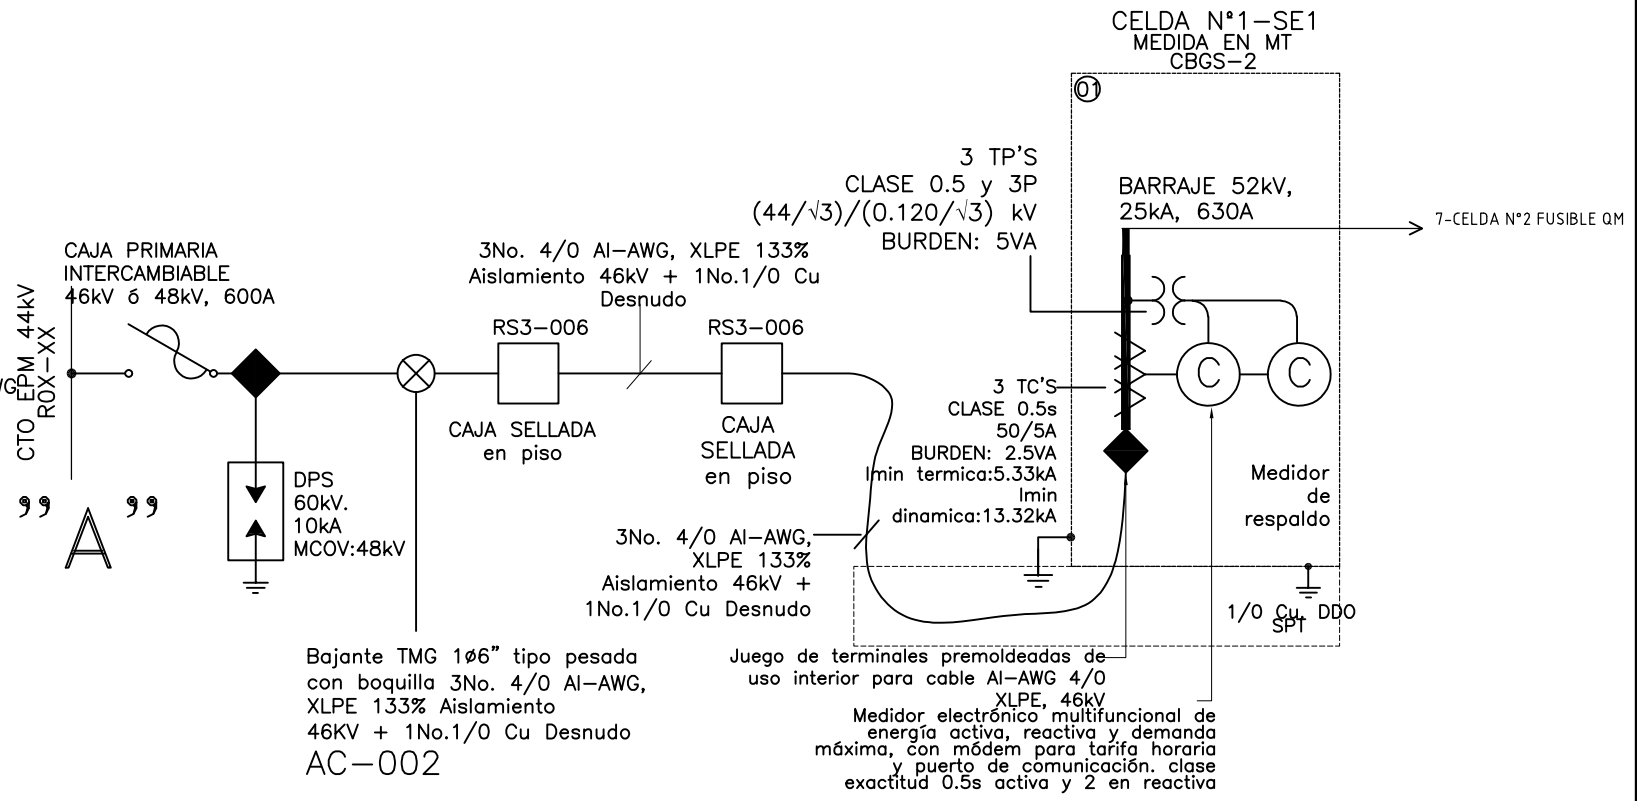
CELDA N°1–SE1
MEDIDA EN MT
CBGS–2

01

3 TP'S
CLASE 0.5 y 3P
$(44/\sqrt{3})/(0.120/\sqrt{3})$ kV
BURDEN: 5VA

BARRAJE 52kV,
25kA, 630A

7-CELDA N°2 FUSIBLE QM

CAJA PRIMARIA
INTERCAMBIABLE
46kV ó 48kV, 600A

CTO EPM 44kV
ROX–XX

3No. 4/0 Al–AWG, XLPE 133%
Aislamiento 46kV + 1No.1/0 Cu
Desnudo

RS3–006

RS3–006

CAJA SELLADA
en piso

CAJA
SELLADA
en piso

3 TC'S
CLASE 0.5s
50/5A
BURDEN: 2.5VA
Imin termica:5.33kA
Imin
dinamica:13.32kA

C

C

Medidor
de
respaldo

DPS
60kV.
10kA
MCOV:48kV

" A "

3No. 4/0 Al–AWG,
XLPE 133%
Aislamiento 46kV +
1No.1/0 Cu Desnudo

1/0 Cu. DDO
SPT

Bajante TMG 1ø6" tipo pesada
con boquilla 3No. 4/0 Al–AWG,
XLPE 133% Aislamiento
46KV + 1No.1/0 Cu Desnudo
AC–002

Juego de terminales premoldeadas de
uso interior para cable Al–AWG 4/0
XLPE, 46kV

Medidor electrónico multifuncional de
energía activa, reactiva y demanda
máxima, con módem para tarifa horaria
y puerto de comunicación. clase
exactitud 0.5s activa y 2 en reactiva